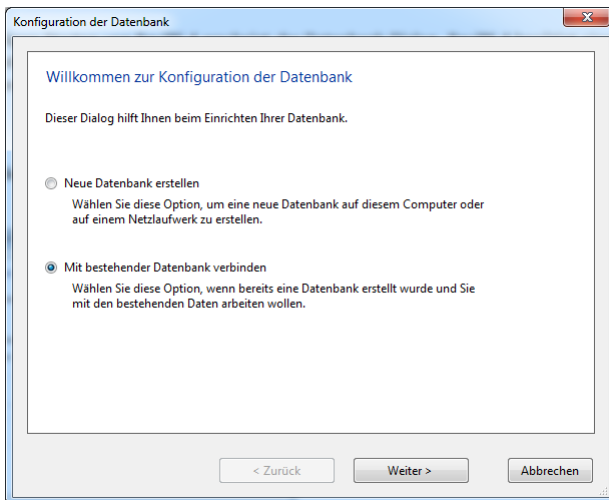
Konfiguration der Datenbank

Willkommen zur Konfiguration der Datenbank

Dieser Dialog hilft Ihnen beim Einrichten Ihrer Datenbank.

Neue Datenbank erstellen

Wählen Sie diese Option, um eine neue Datenbank auf diesem Computer oder auf einem Netzlaufwerk zu erstellen.

Mit bestehender Datenbank verbinden

Wählen Sie diese Option, wenn bereits eine Datenbank erstellt wurde und Sie mit den bestehenden Daten arbeiten wollen.

< Zurück

Weiter >

Abbrechen